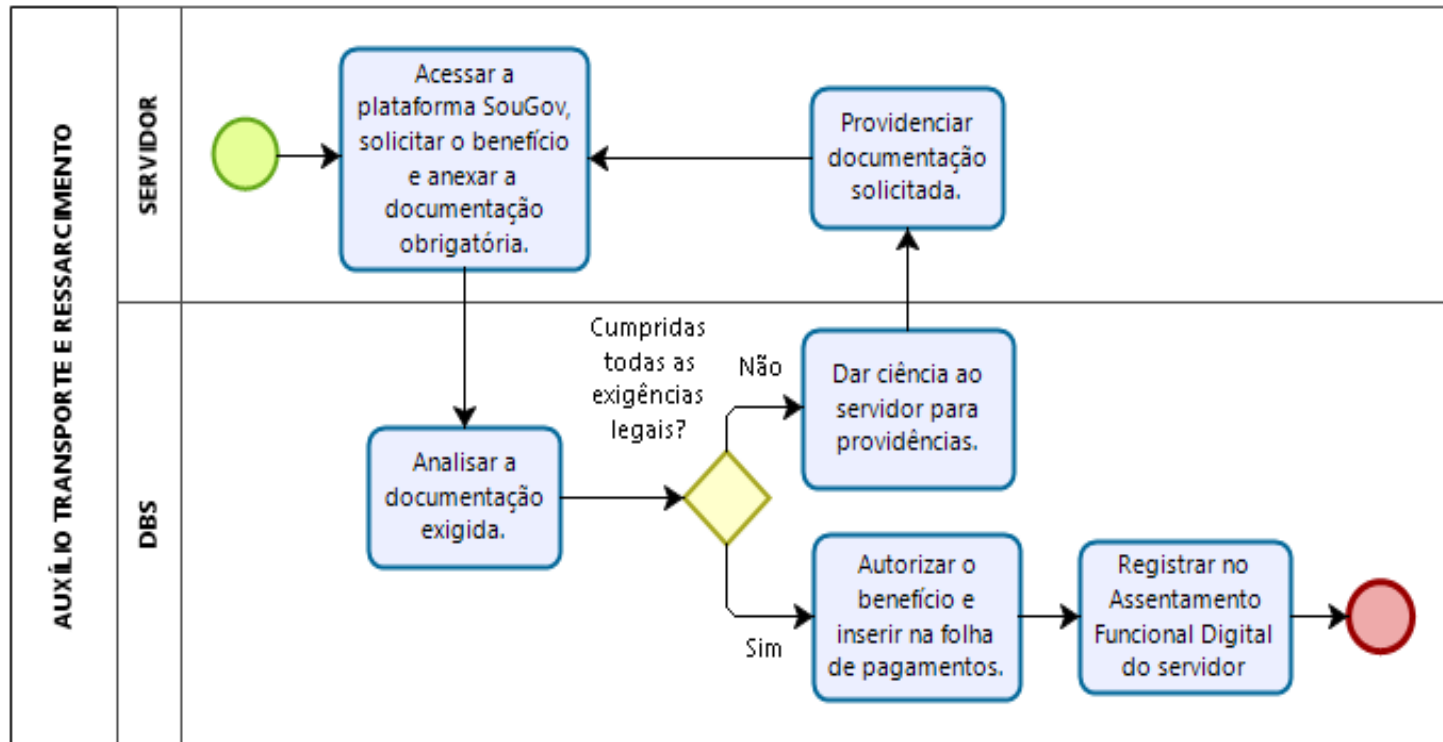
AUXÍLIO TRANSPORTE E RESSARCIMENTO

SERVIDOR

Acessar a plataforma SouGov, solicitar o benefício e anexar a documentação obrigatória.

Providenciar documentação solicitada.

DBS

Analisar a documentação exigida.

Cumpridas todas as exigências legais?

Não

Dar ciência ao servidor para providências.

Sim

Autorizar o benefício e inserir na folha de pagamentos.

Registrar no Assentamento Funcional Digital do servidor